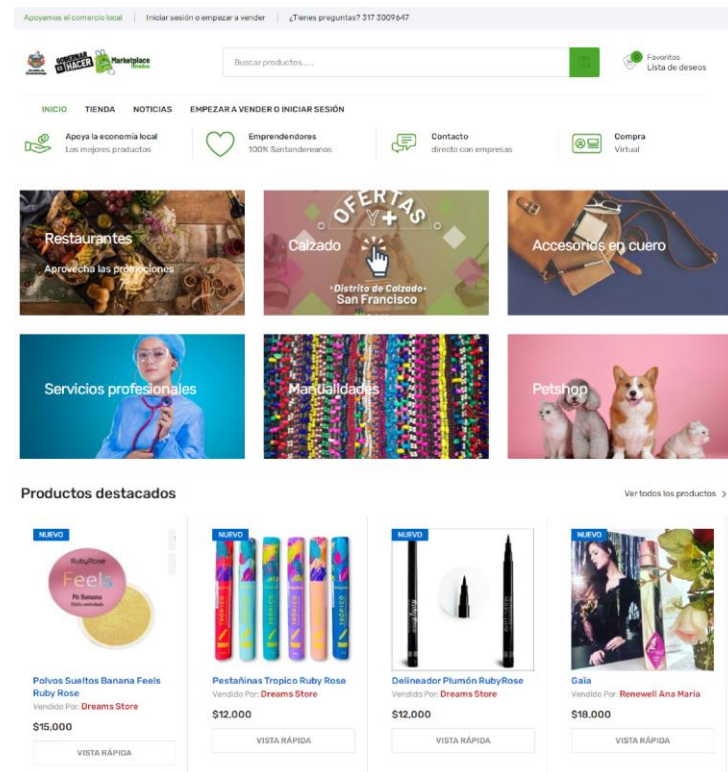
Apoyamos el comercio local | Iniciar sesión o empezar a vender | ¿Tienes preguntas? 317 3009647

Marketplace

Buscar productos....

Favoritos
Lista de deseos

INICIO TIENDA NOTICIAS EMPEZAR A VENDER O INICIAR SESIÓN

Apoya la economía local
Los mejores productos

Emprendedores
100% Santandereanos

Contacto
directo con empresas

Compra
Virtual

Restaurantes
Aprovecha las promociones

OFERTAS
Y +
Calzado
•Distrito de Calzado•
San Francisco

Accesorios en cuero

Servicios profesionales

Manualidades

Petshop

Productos destacados

Ver todos los productos >

NUEVO
RubyRose
Feels
Polvos Sueltos Banana Feels Ruby Rose
Vendido Por: Dreams Store
$15.000
VISTA RÁPIDA

NUEVO
Pestañinas Tropico Ruby Rose
Vendido Por: Dreams Store
$12.000
VISTA RÁPIDA

NUEVO
Delineador Plumón RubyRose
Vendido Por: Dreams Store
$12.000
VISTA RÁPIDA

NUEVO
Gaia
Vendido Por: Renewell Ana Maria
$18.000
VISTA RÁPIDA